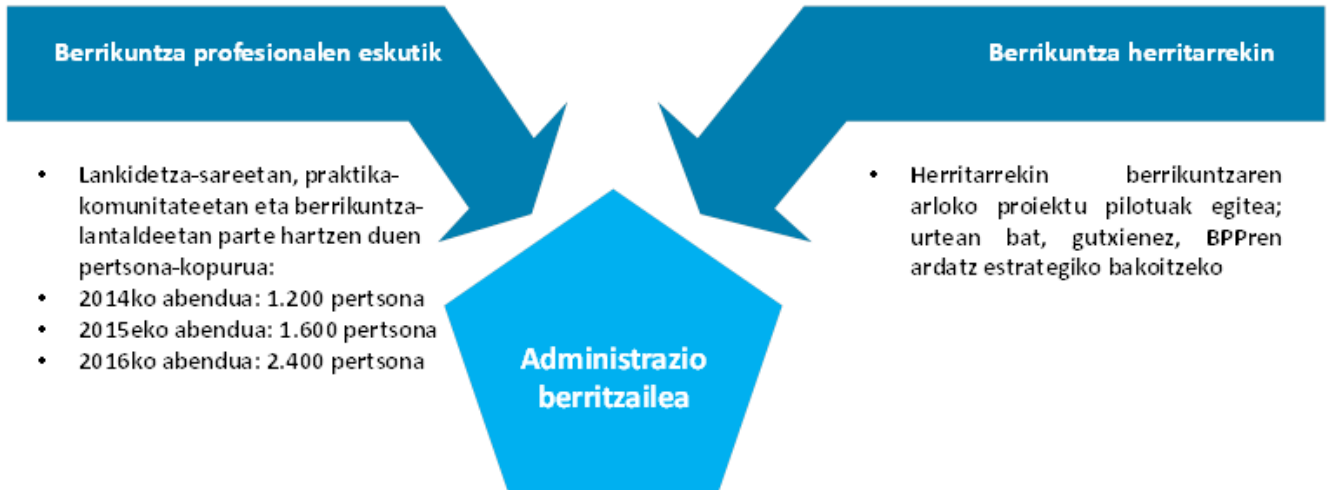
Berrikuntza profesionalen eskutik

- Lankidetza-sareetan, praktika-komunitateetan eta berrikuntza-lantaldeetan parte hartzen duen pertsona-kopurua:
- 2014ko abendua: 1.200 pertsona
- 2015eko abendua: 1.600 pertsona
- 2016ko abendua: 2.400 pertsona

Administrazio berritzailea

Berrikuntza herritarrekin

- Herritarrekin berrikuntzaren arloko proiektu pilotuak egitea; urtean bat, gutxienez, BPPren ardatz estrategiko bakoitzeko